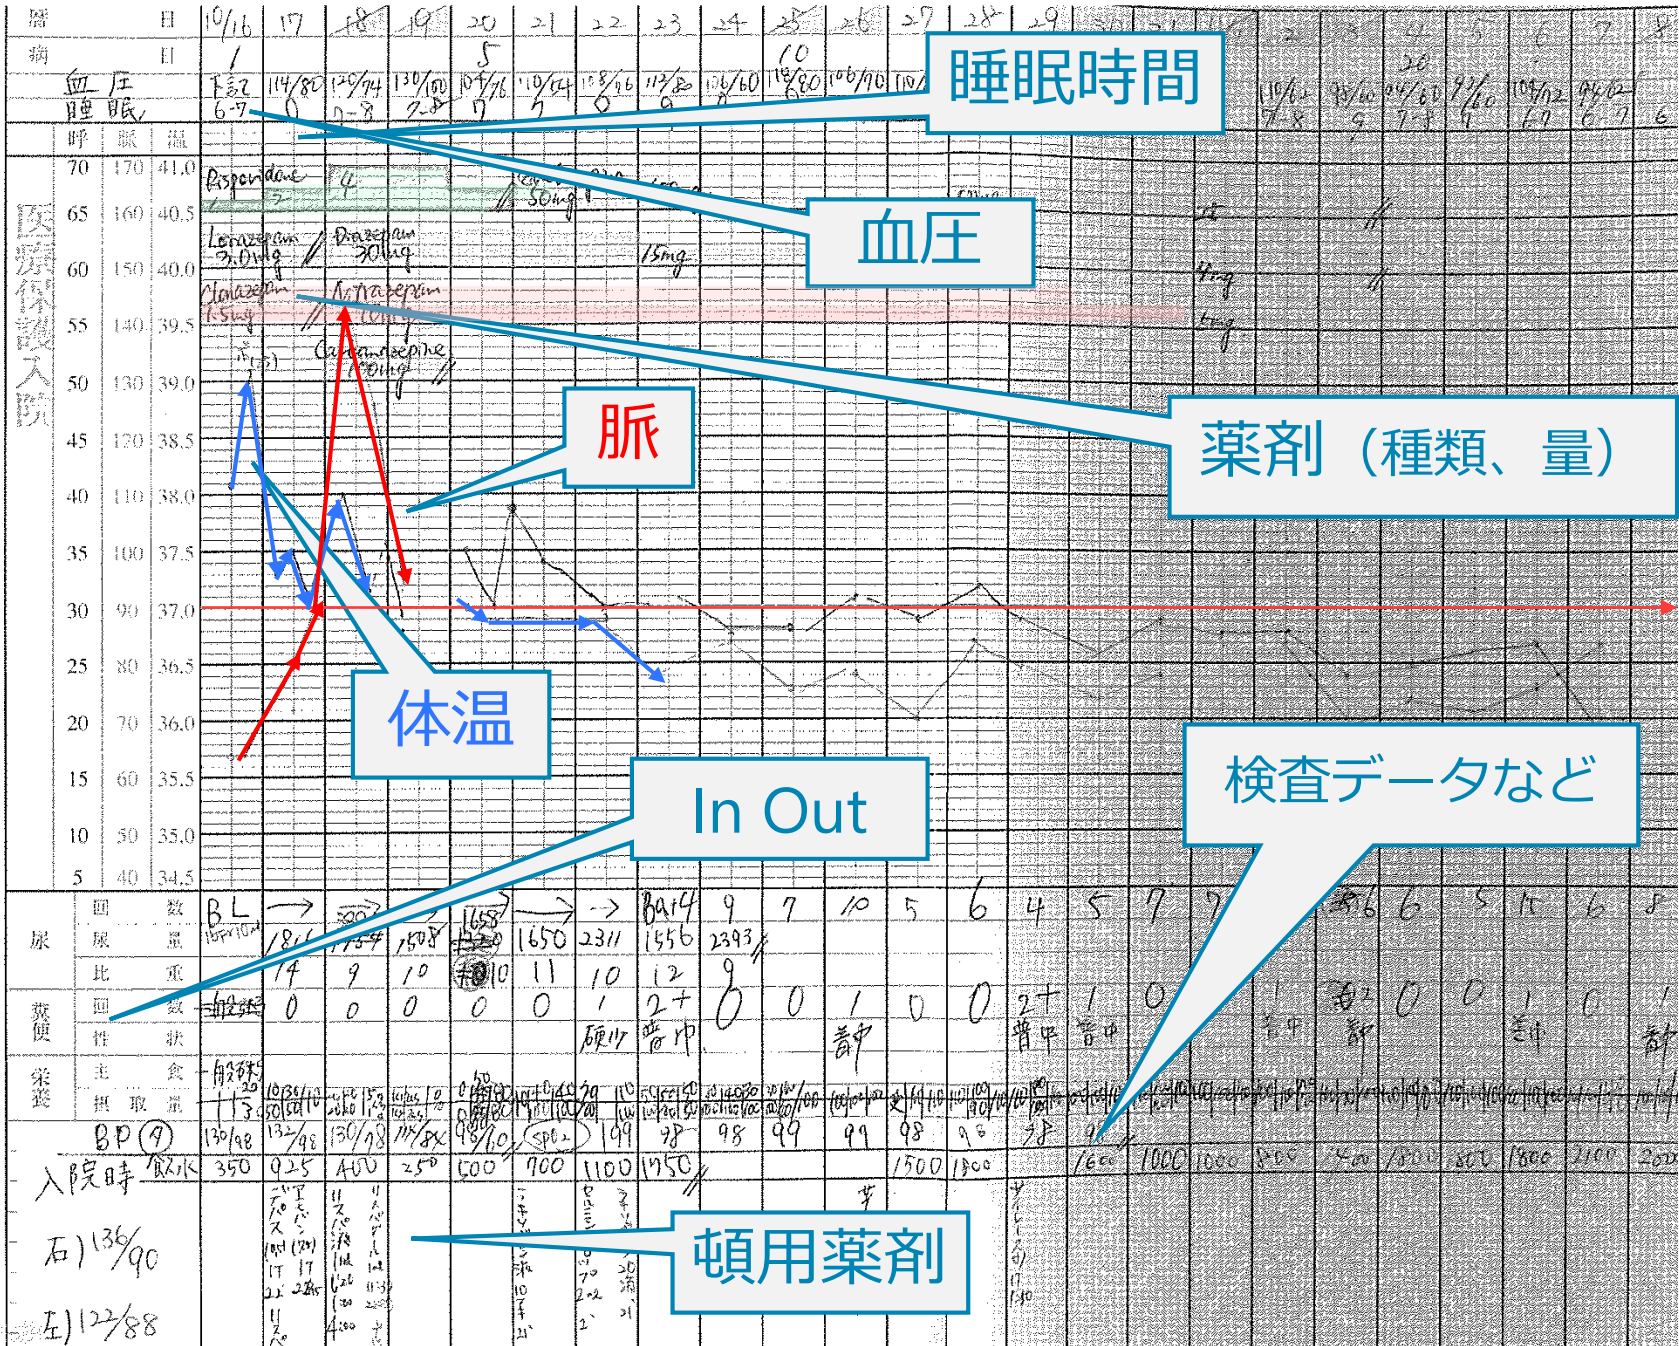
暦 日 10/16 17 18 19 20 21 22 23 24 25 26 27 28 29
病 日 1 5 10 20
血圧 睡眠
呼 脈 温

睡眠時間

血圧

Risperidone
Lorazepam 3.0mg
Diazepam 30mg
Clonazepam 1.5mg
Nitrazepam
Carbamazepine

薬剤（種類、量）

脈

医療保護入院

| 呼 | 脈 | 温 |
|---|---|---|
| 70 | 170 | 41.0 |
| 65 | 160 | 40.5 |
| 60 | 150 | 40.0 |
| 55 | 140 | 39.5 |
| 50 | 130 | 39.0 |
| 45 | 120 | 38.5 |
| 40 | 110 | 38.0 |
| 35 | 100 | 37.5 |
| 30 | 90 | 37.0 |
| 25 | 80 | 36.5 |
| 20 | 70 | 36.0 |
| 15 | 60 | 35.5 |
| 10 | 50 | 35.0 |
| 5 | 40 | 34.5 |

体温

In Out

検査データなど

尿 回数 尿量 比重
糞便 回数 性状
栄養 主食 摂取量

BP ⑦
入院時 飲水 350 925 400 250 500 700 1100 1750 1500 1800 1600 1000 1000

右) 136/90
左) 122/88

頓用薬剤